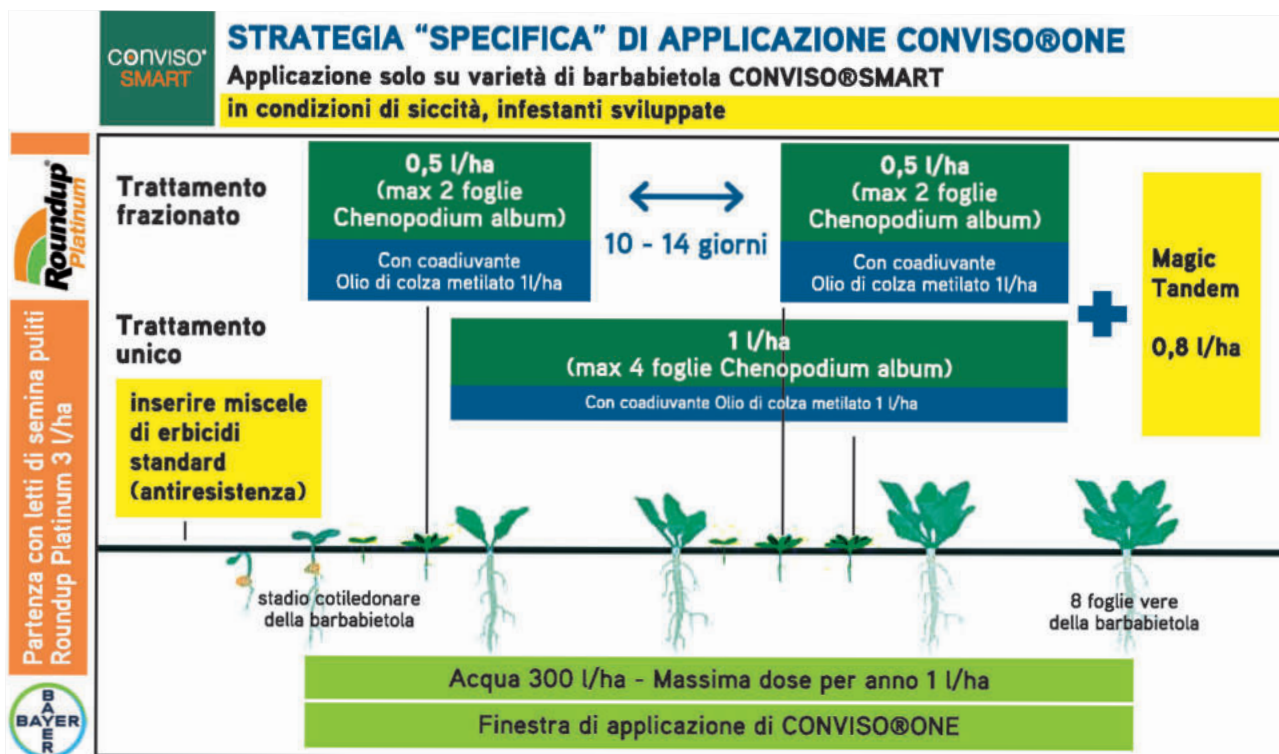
CONVISO® SMART

STRATEGIA "SPECIFICA" DI APPLICAZIONE CONVISO®ONE

Applicazione solo su varietà di barbabietola CONVISO®SMART

in condizioni di siccità, infestanti sviluppate

Roundup Platinum

Partenza con letti di semina puliti Roundup Platinum 3 l/ha

Trattamento frazionato

0,5 l/ha (max 2 foglie Chenopodium album)

Con coadiuvante Olio di colza metilato 1l/ha

10 - 14 giorni

0,5 l/ha (max 2 foglie Chenopodium album)

Con coadiuvante Olio di colza metilato 1l/ha

Magic Tandem

0,8 l/ha

Trattamento unico

1 l/ha (max 4 foglie Chenopodium album)

Con coadiuvante Olio di colza metilato 1 l/ha

inserire miscele di erbicidi standard (antiresistenza)

stadio cotiledonare della barbabietola

8 foglie vere della barbabietola

Acqua 300 l/ha - Massima dose per anno 1 l/ha

Finestra di applicazione di CONVISO®ONE

BAYER